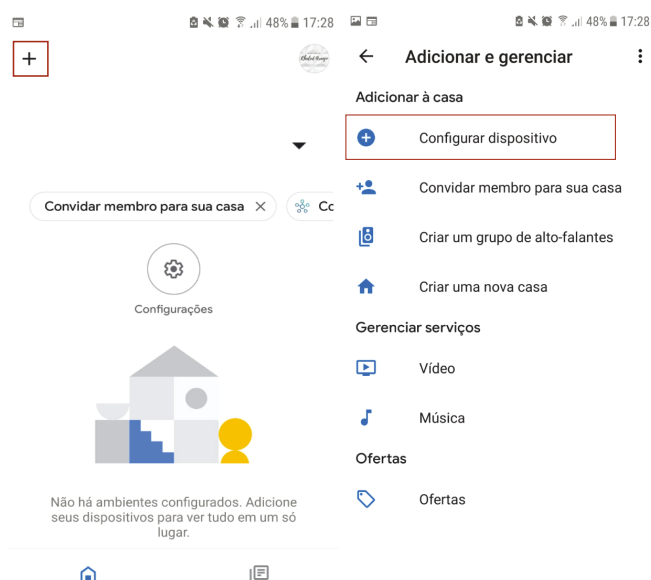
48% 17:28

+

Convidar membro para sua casa ✕

Co

Configurações

Não há ambientes configurados. Adicione seus dispositivos para ver tudo em um só lugar.

48% 17:28

← Adicionar e gerenciar

Adicionar à casa

Configurar dispositivo

Convidar membro para sua casa

Criar um grupo de alto-falantes

Criar uma nova casa

Gerenciar serviços

Vídeo

Música

Ofertas

Ofertas